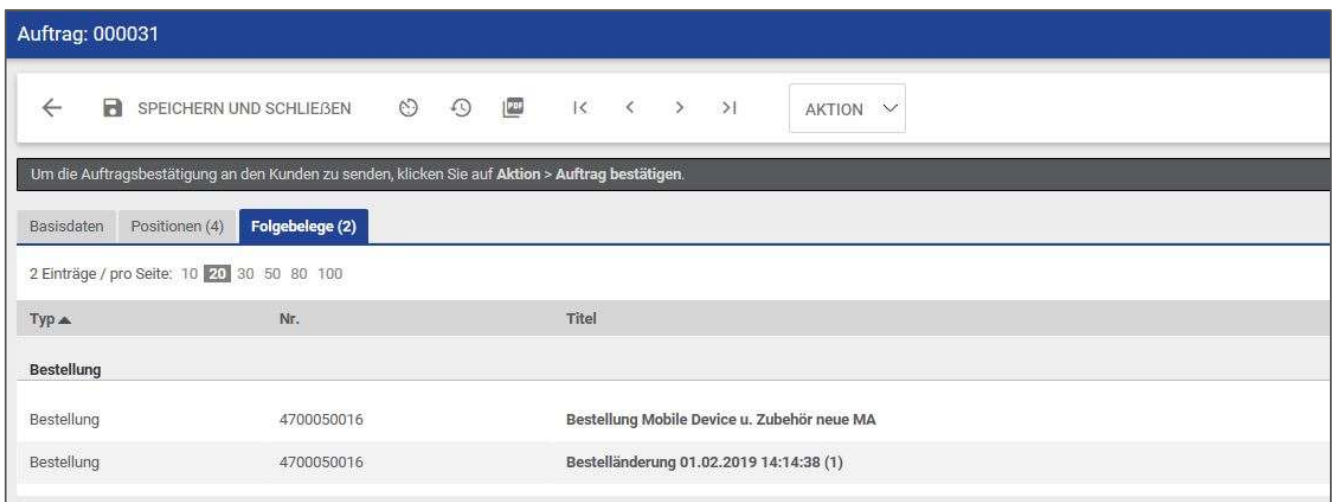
Auftrag: 000031

SPEICHERN UND SCHLIEẞEN

PDF

AKTION

Um die Auftragsbestätigung an den Kunden zu senden, klicken Sie auf **Aktion** > **Auftrag bestätigen**.

Basisdaten Positionen (4) Folgebelege (2)

2 Einträge / pro Seite: 10 20 30 50 80 100

| Typ ▲ | Nr. | Titel |
|---|---|---|
| Bestellung | | |
| Bestellung | 4700050016 | Bestellung Mobile Device u. Zubehör neue MA |
| Bestellung | 4700050016 | Bestelländerung 01.02.2019 14:14:38 (1) |